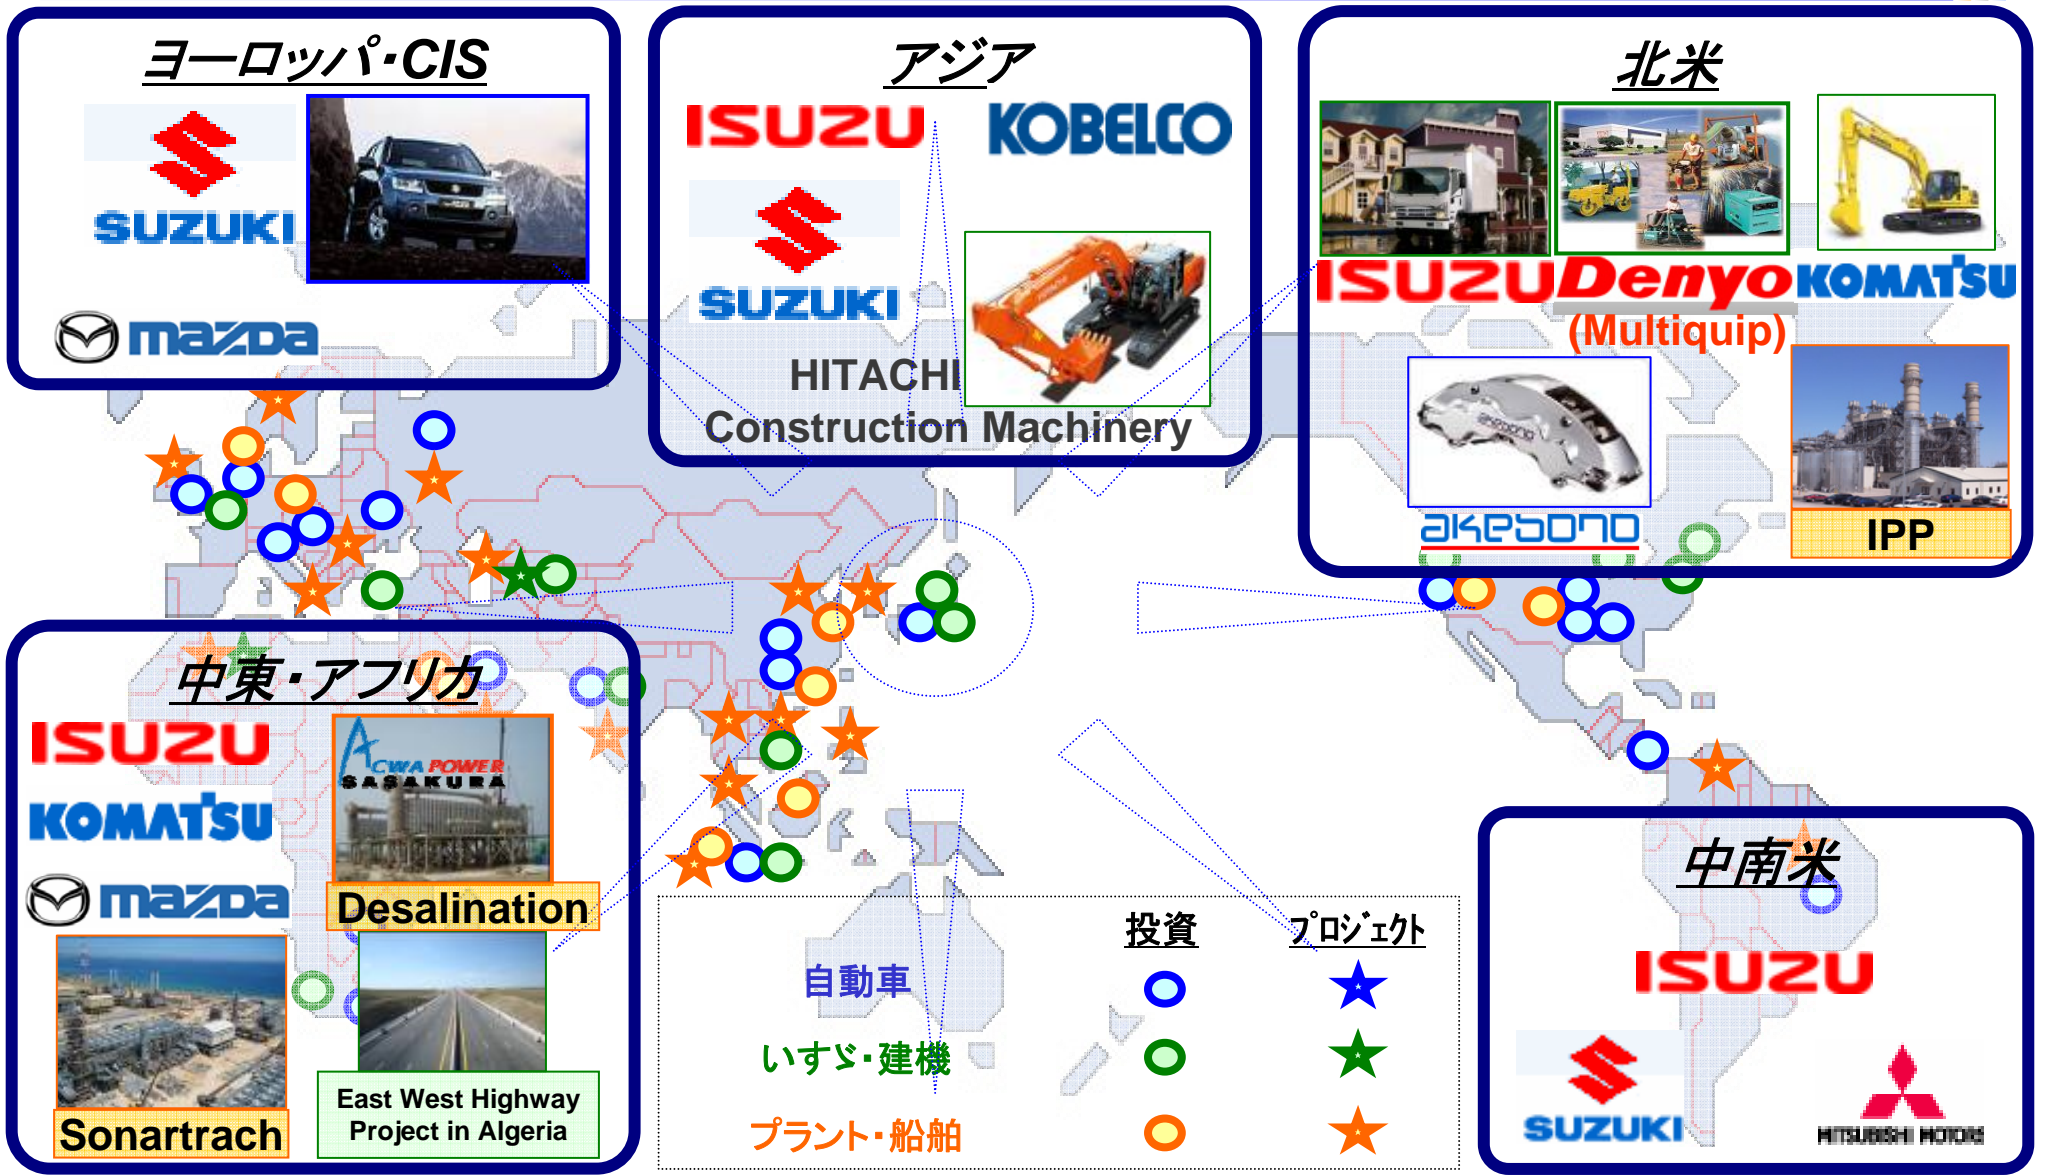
ヨーロッパ・CIS

SUZUKI

mazda

アジア

ISUZU

KOBELCO

SUZUKI

HITACHI
Construction Machinery

北米

ISUZU

Denyo
(Multiquip)

KOMATSU

akebono

IPP

中東・アフリカ

ISUZU

KOMATSU

mazda

ACWA POWER
SASAKURA

Desalination

Sonartrach

East West Highway Project in Algeria

| | 投資 | プロジェクト |
|---|---|---|
| 自動車 | ○ | ★ |
| いすゞ・建機 | ○ | ★ |
| プラント・船舶 | ○ | ★ |

中南米

ISUZU

SUZUKI

MITSUBISHI MOTORS